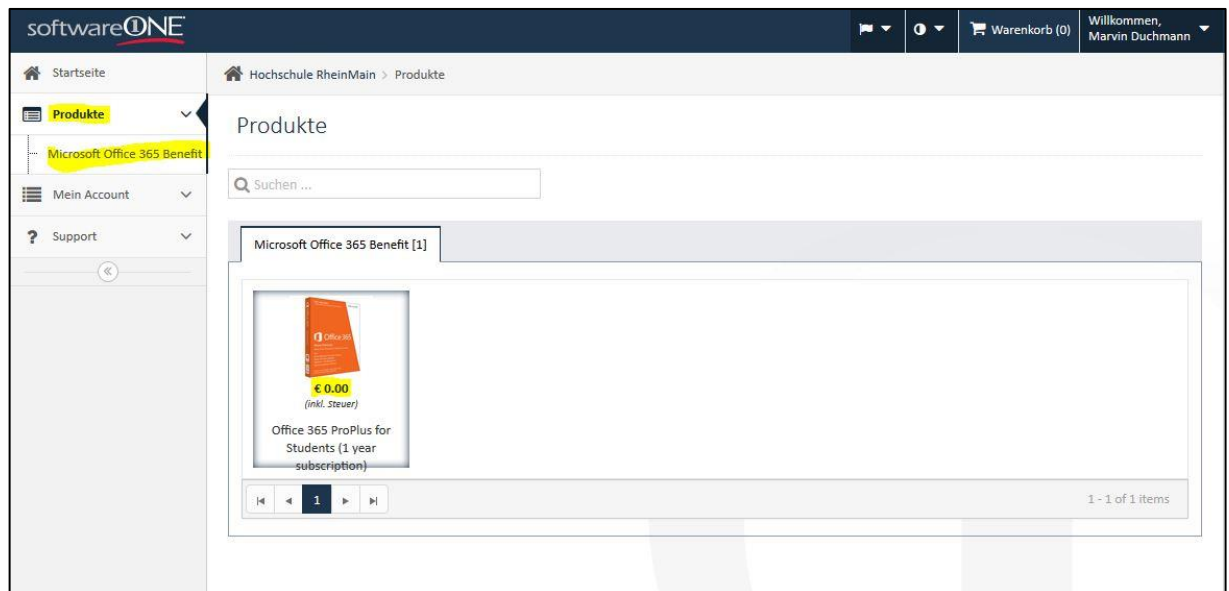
softwareONE

Warenkorb (0)

Willkommen, Marvin Duchmann

Startseite

Produkte

Microsoft Office 365 Benefit

Mein Account

Support

Hochschule RheinMain > Produkte

Produkte

Suchen ...

Microsoft Office 365 Benefit [1]

Office 365

€ 0.00
(inkl. Steuer)

Office 365 ProPlus for Students (1 year subscription)

1

1 - 1 of 1 items